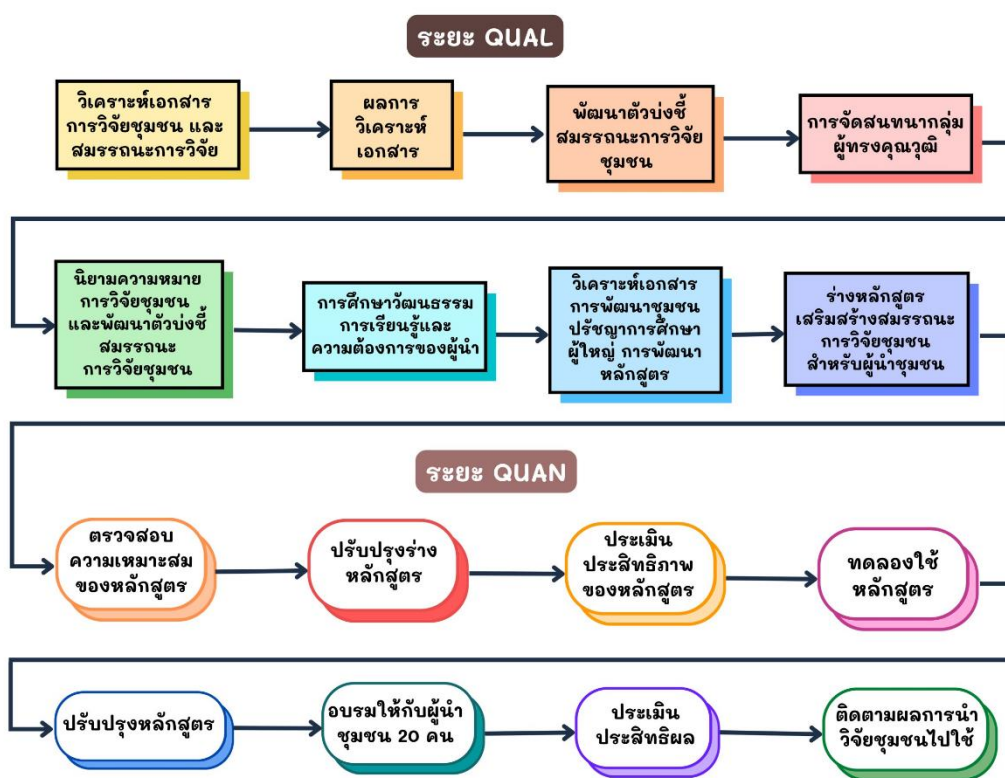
ระยะ QUAL

วิเคราะห์เอกสารการวิจัยชุมชน และสมรรถนะการวิจัย

ผลการวิเคราะห์เอกสาร

พัฒนาตัวบ่งชี้สมรรถนะการวิจัยชุมชน

การจัดสนทนากลุ่มผู้ทรงคุณวุฒิ

นิยามความหมายการวิจัยชุมชนและพัฒนาตัวบ่งชี้สมรรถนะการวิจัยชุมชน

การศึกษาวัฒนธรรมการเรียนรู้และความต้องการของผู้นำ

วิเคราะห์เอกสารการพัฒนาชุมชน ปรัชญาการศึกษาผู้ใหญ่ การพัฒนาหลักสูตร

ร่างหลักสูตรเสริมสร้างสมรรถนะการวิจัยชุมชนสำหรับผู้นำชุมชน

ระยะ QUAN

ตรวจสอบความเหมาะสมของหลักสูตร

ปรับปรุงร่างหลักสูตร

ประเมินประสิทธิภาพของหลักสูตร

ทดลองใช้หลักสูตร

ปรับปรุงหลักสูตร

อบรมให้กับผู้นำชุมชน 20 คน

ประเมินประสิทธิผล

ติดตามผลการนำวิจัยชุมชนไปใช้